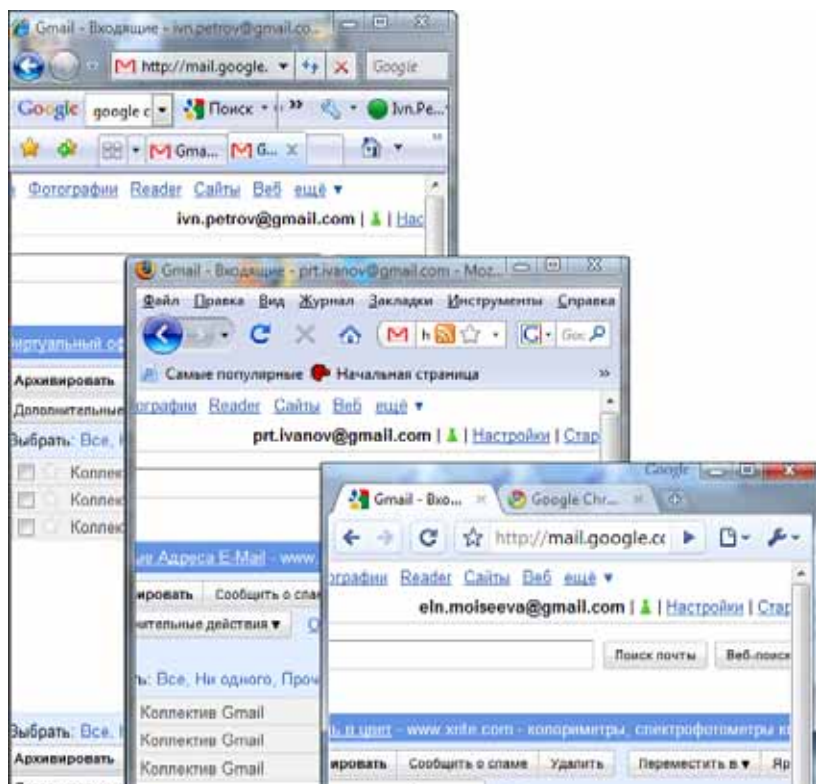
Gmail - Входящие - ivn.petrov@gmail.co...
http://mail.google.
Google
Google google c Поиск » Ivn.Pe...
Gma... G... ×
Фотографии Reader Сайты Веб ещё ▾
ivn.petrov@gmail.com | | Нас

виртуальный оф
Архивировать
Дополнительные
Выбрать: Все, Н
Коллек
Коллек
Коллек

Gmail - Входящие - prt.ivanov@gmail.com - Moz...
Файл Правка Вид Журнал Закладки Инструменты Справка
Самые популярные Начальная страница
ографии Reader Сайты Веб ещё ▾
prt.ivanov@gmail.com | | Настройки | Стар

ие Адреса E-Mail - www.
ировать Сообщить о спаме
ительные действия ▾
ь: Все, Ни одного, Проч
Коллектив Gmail
Коллектив Gmail
Коллектив Gmail
Выбрать: Все,
Архивировать

Google
Gmail - Вхо... × Google Chr... ×
http://mail.google.cc
ографии Reader Сайты Веб ещё ▾
eln.moiseeva@gmail.com | | Настройки | Стар
Поиск почты Веб-поиск
в цвет - www.xrite.com - колориметры, спектрофотометры
ировать Сообщить о спаме Удалить Переместить в ▾ Яр